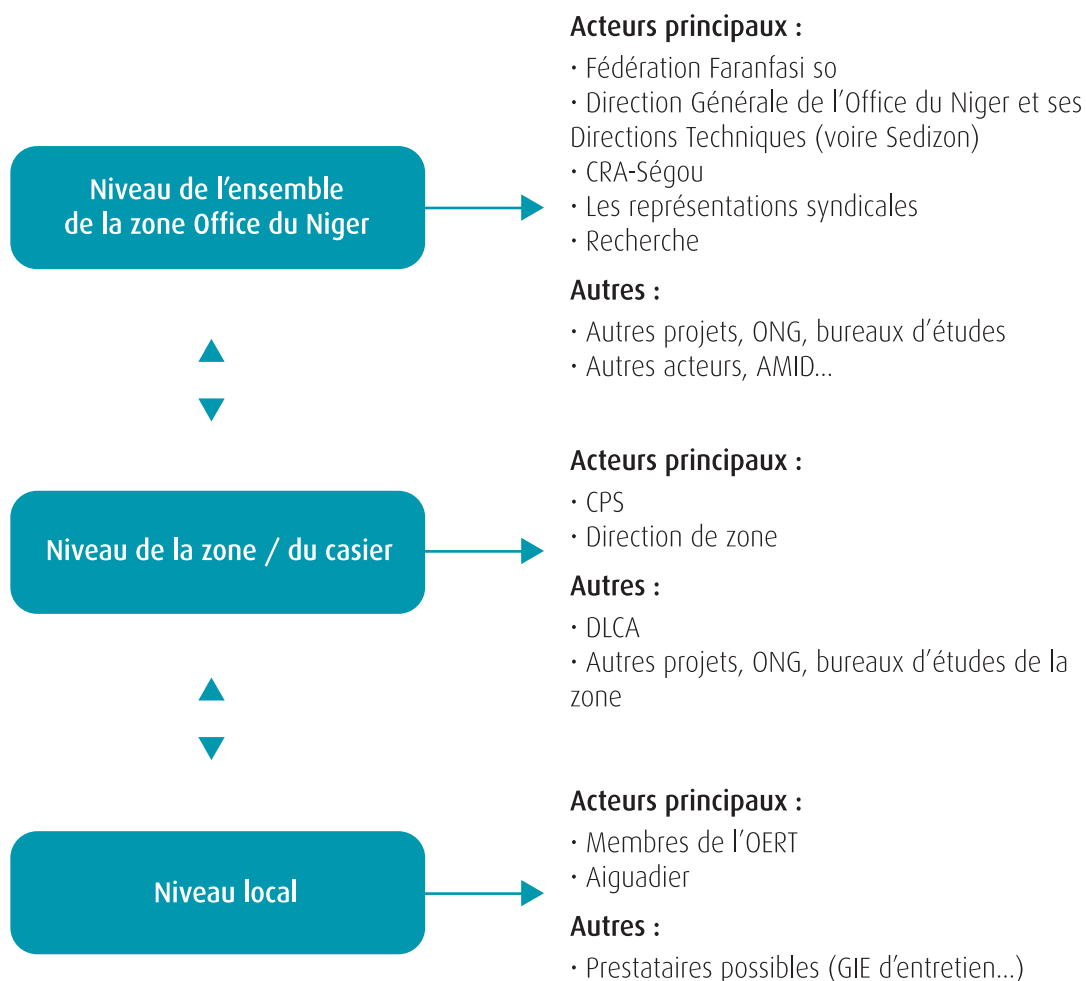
Niveau de l'ensemble de la zone Office du Niger

Acteurs principaux :

· Fédération Faranfasi so
· Direction Générale de l'Office du Niger et ses Directions Techniques (voire Sedizon)
· CRA-Ségou
· Les représentations syndicales
· Recherche

Autres :

· Autres projets, ONG, bureaux d'études
· Autres acteurs, AMID...

Niveau de la zone / du casier

Acteurs principaux :

· CPS
· Direction de zone

Autres :

· DLCA
· Autres projets, ONG, bureaux d'études de la zone

Niveau local

Acteurs principaux :

· Membres de l'OERT
· Aiguadier

Autres :

· Prestataires possibles (GIE d'entretien...)